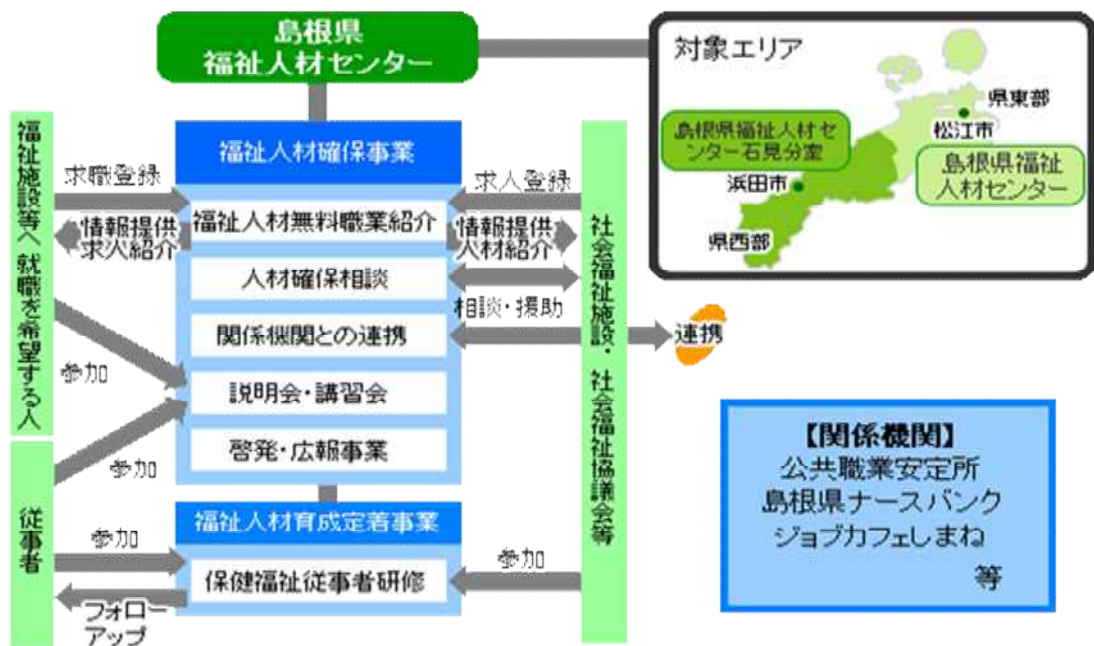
島根県
福祉人材センター

対象エリア
島根県福祉人材センター石見分室
県東部
松江市
島根県福祉人材センター
浜田市
県西部

福祉施設等へ就職を希望する人

福祉人材確保事業
求職登録
求人登録
情報提供
求人紹介
福祉人材無料職業紹介
情報提供
人材紹介
人材確保相談
相談・援助
関係機関との連携
連携
参加
説明会・講習会
啓発・広報事業
参加

社会福祉施設・社会福祉協議会等

【関係機関】
公共職業安定所
島根県ナースバンク
ジョブカフェしまね
等

従事者
福祉人材育成定着事業
参加
保健福祉従事者研修
参加
フォローアップ